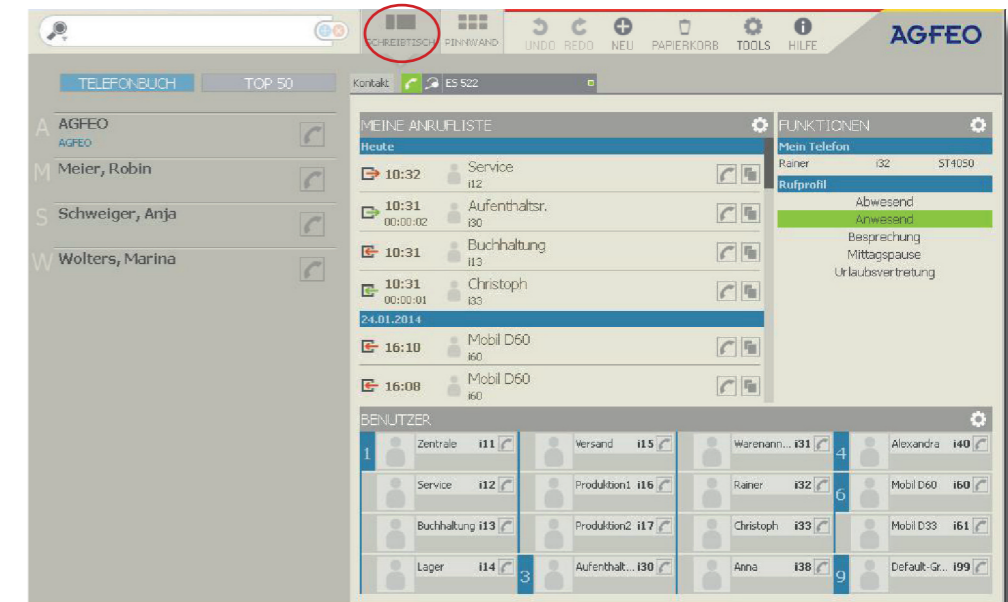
SCHREIBTISCH PINNWAND UNDO REDO NEU PAPIERKORB TOOLS HILFE AGFEO

TELEFONBUCH TOP 50

A AGFEO
AGFEO
M Meier, Robin
S Schweiger, Anja
W Wolters, Marina

Kontakt ES 522

MEINE ANRUFLISTE
Heute
10:32 Service i12
10:31 00:00:02 Aufenthaltsr. i30
10:31 Buchhaltung i13
10:31 00:00:01 Christoph i33
24.01.2014
16:10 Mobil D60 i60
16:08 Mobil D60 i60

FUNKTIONEN
Mein Telefon
Rainer i32 ST4050
Rufprofil
Abwesend
Anwesend
Besprechung
Mittagspause
Urlaubsvertretung

BENUTZER
1 Zentrale i11
Versand i15
Warenann... i31
4 Alexandra i40
Service i12
Produktion1 i16
Rainer i32
6 Mobil D60 i60
Buchhaltung i13
Produktion2 i17
Christoph i33
Mobil D33 i61
Lager i14
3 Aufenthalt... i30
Anna i38
9 Default-Gr... i99